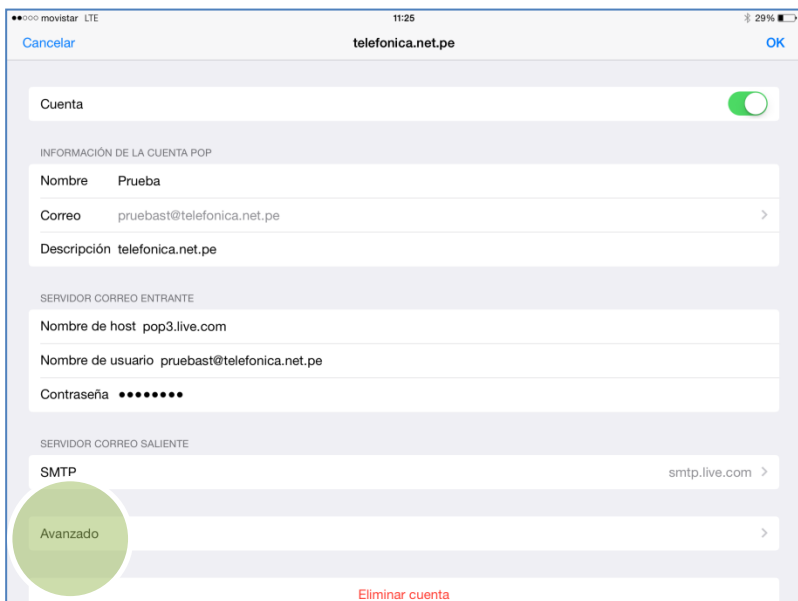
●●○○○ movistar LTE
11:25
29%

Cancelar
telefonica.net.pe
OK

Cuenta

INFORMACIÓN DE LA CUENTA POP

Nombre Prueba

Correo pruebast@telefonica.net.pe

Descripción telefonica.net.pe

SERVIDOR CORREO ENTRANTE

Nombre de host pop3.live.com

Nombre de usuario pruebast@telefonica.net.pe

Contraseña ••••••••

SERVIDOR CORREO SALIENTE

SMTP smtp.live.com

Avanzado

Eliminar cuenta